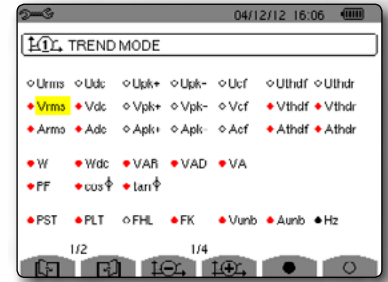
04/12/12 16:06

TREND MODE

◇Urms ◇Udc ◇Upk+ ◇Upk- ◇Ucf ◇Uthdf ◇Uthdr

◆Vrms ◆Vdc ◇Vpk+ ◇Vpk- ◇Vcf ◆Vthdf ◆Vthdr

◆Arms ◆Adc ◇Apk+ ◇Apk- ◇Acf ◆Athdf ◆Athdr

◆W ◆Wdc ◆VAR ◆VAD ◆VA

◆PF ◆cos φ ◆tan φ

◆PST ◆PLT ◇FHL ◆FK ◆Vunb ◆Aunb ◆Hz

1/2 1/4